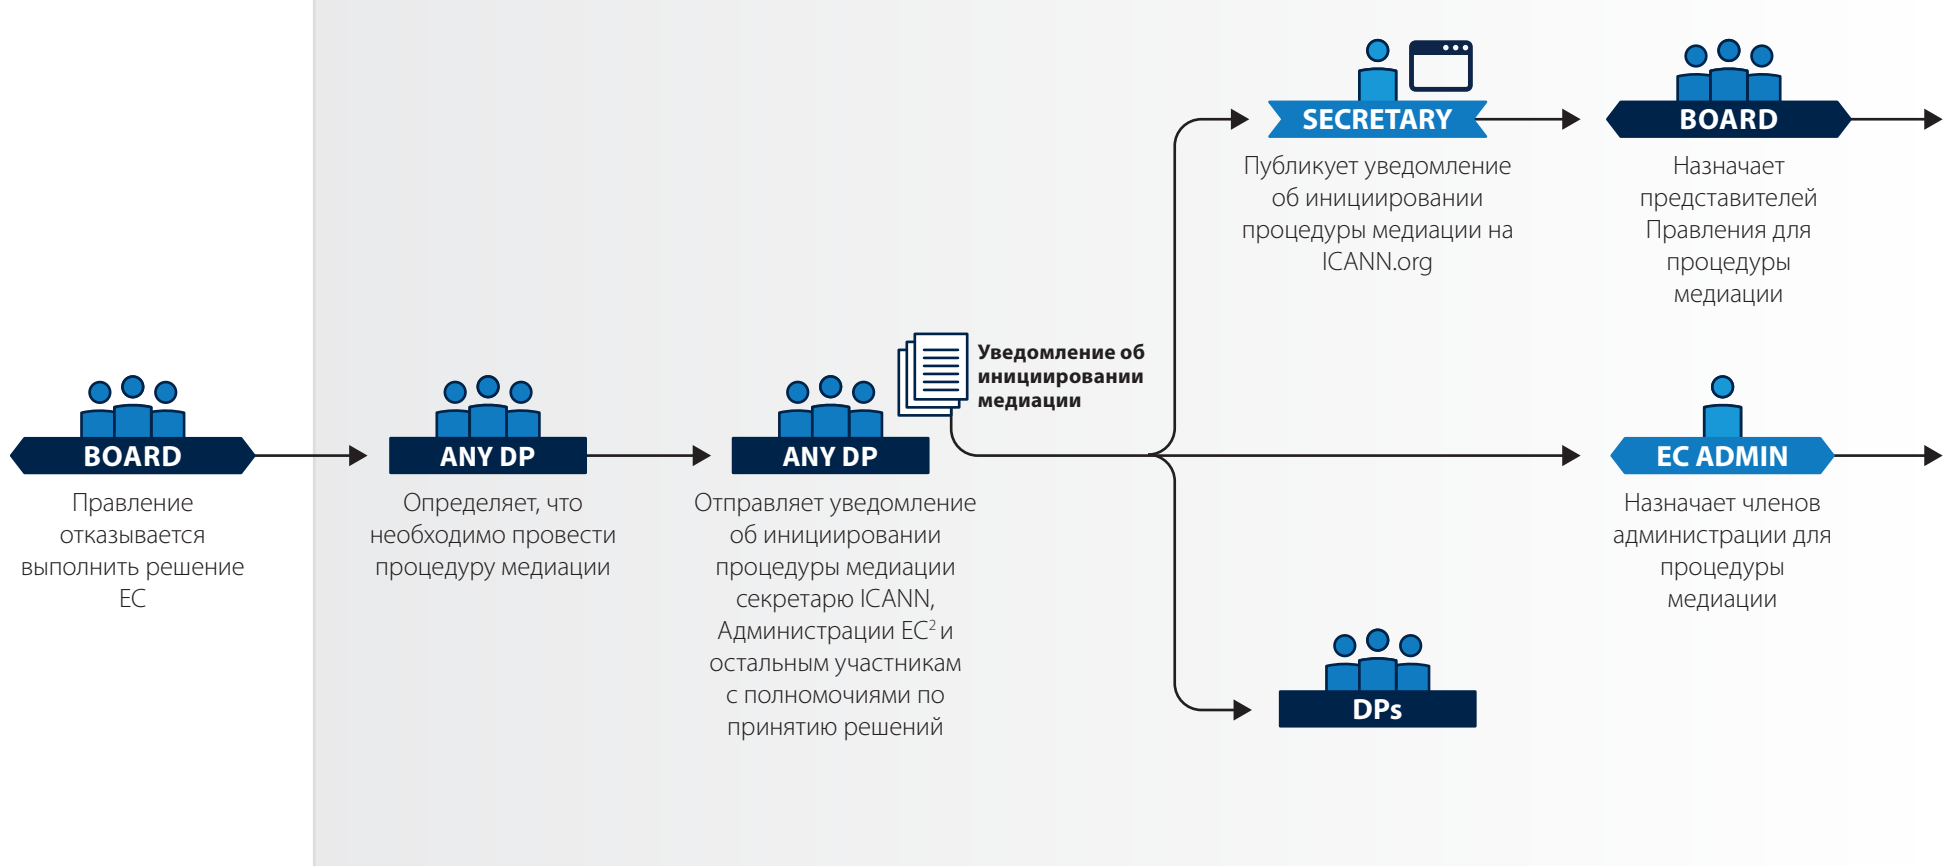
BOARD

Правление отказывается выполнить решение EC

ANY DP

Определяет, что необходимо провести процедуру медиации

ANY DP

Отправляет уведомление об инициировании процедуры медиации секретарю ICANN, Администрации EC$^2$ и остальным участникам с полномочиями по принятию решений

Уведомление об инициировании медиации

SECRETARY

Публикует уведомление об инициировании процедуры медиации на ICANN.org

BOARD

Назначает представителей Правления для процедуры медиации

EC ADMIN

Назначает членов администрации для процедуры медиации

DPs